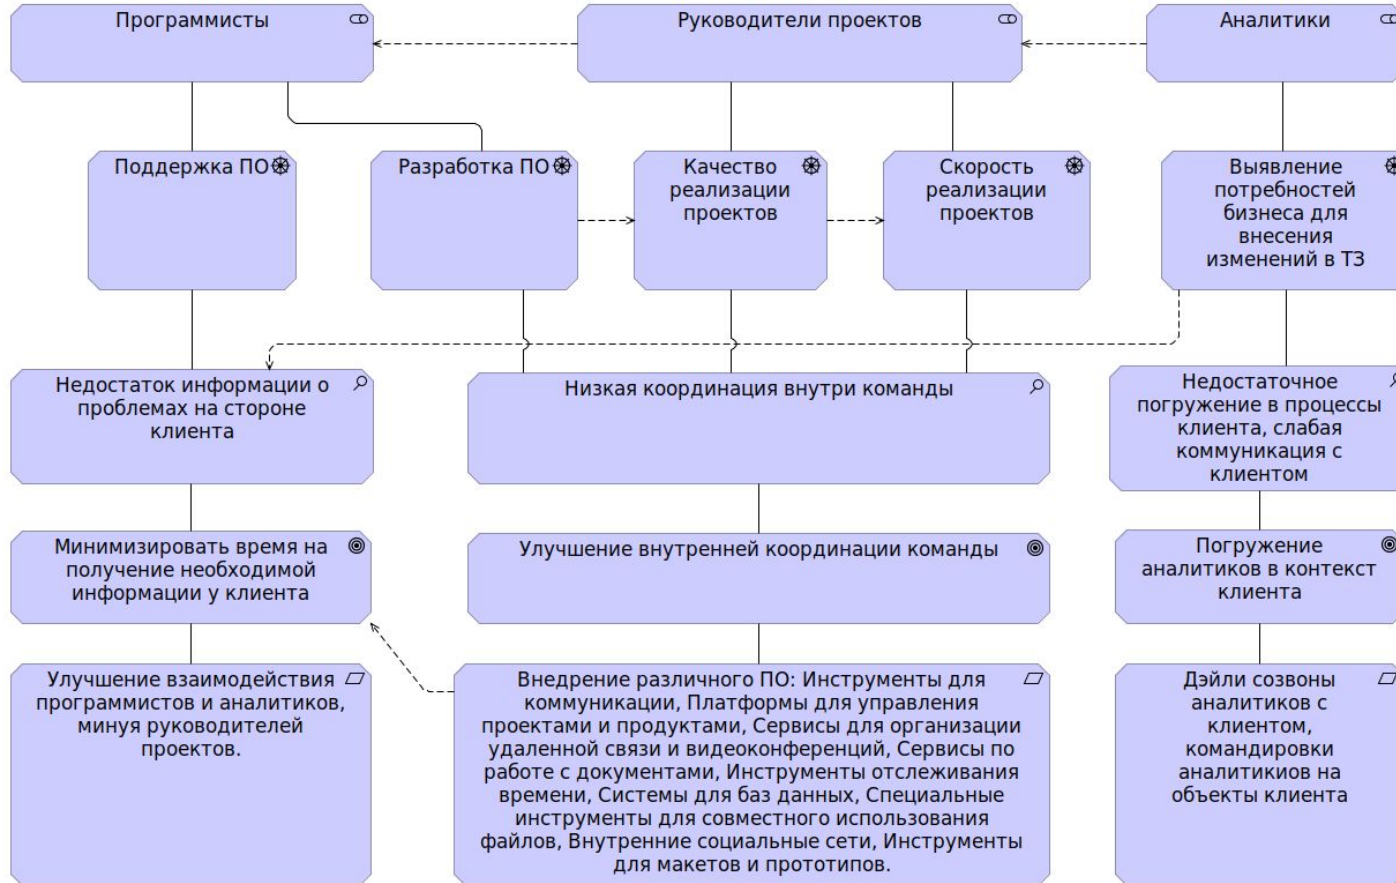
Программисты

Руководители проектов

Аналитики

Поддержка ПО

Разработка ПО

Качество реализации проектов

Скорость реализации проектов

Выявление потребностей бизнеса для внесения изменений в ТЗ

Недостаток информации о проблемах на стороне клиента

Низкая координация внутри команды

Недостаточное погружение в процессы клиента, слабая коммуникация с клиентом

Минимизировать время на получение необходимой информации у клиента

Улучшение внутренней координации команды

Погружение аналитиков в контекст клиента

Улучшение взаимодействия программистов и аналитиков, минуя руководителей проектов.

Внедрение различного ПО: Инструменты для коммуникации, Платформы для управления проектами и продуктами, Сервисы для организации удаленной связи и видеоконференций, Сервисы по работе с документами, Инструменты отслеживания времени, Системы для баз данных, Специальные инструменты для совместного использования файлов, Внутренние социальные сети, Инструменты для макетов и прототипов.

Дэйли созвоны аналитиков с клиентом, командировки аналитикиов на объекты клиента